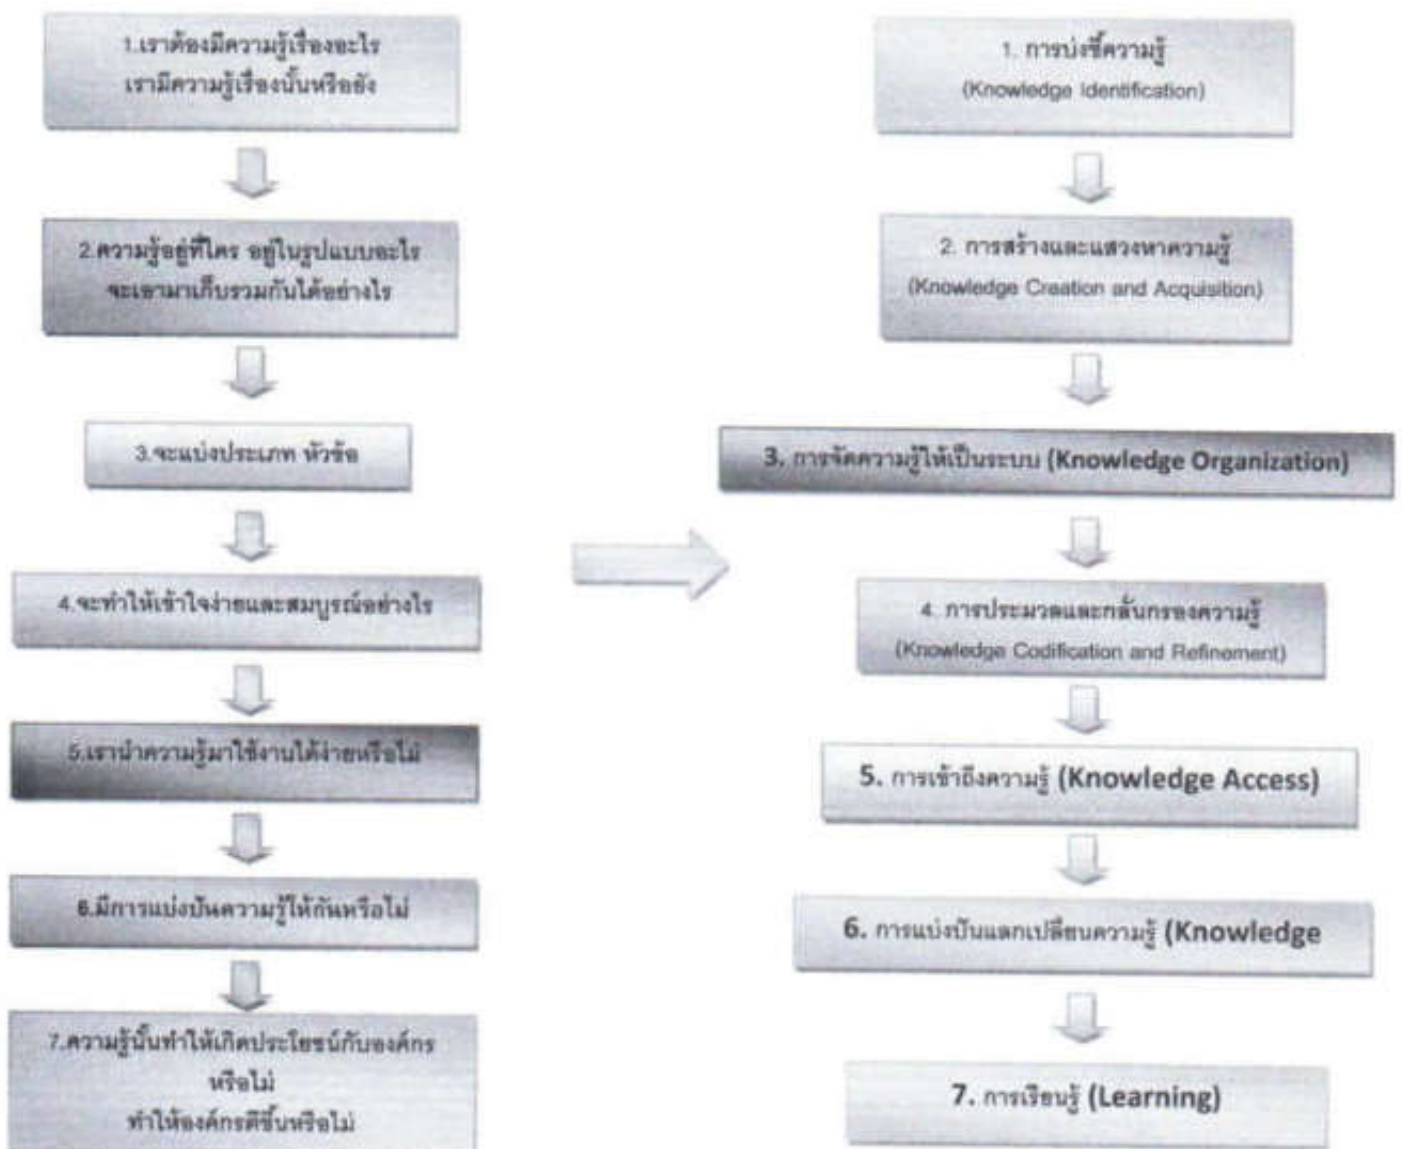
1.เราต้องมีความรู้เรื่องอะไร เรามีความรู้เรื่องนั้นหรือยัง

2.ความรู้อยู่ที่ใคร อยู่ในรูปแบบอะไร จะเอามาเก็บรวมกันได้อย่างไร

3.จะแบ่งประเภท หัวข้อ

4.จะทำให้เข้าใจง่ายและสมบูรณ์อย่างไร

5.เรานำความรู้มาใช้งานได้ง่ายหรือไม่

6.มีการแบ่งปันความรู้ให้กันหรือไม่

7.ความรู้นั้นทำให้เกิดประโยชน์กับองค์กรหรือไม่ ทำให้องค์กรดีขึ้นหรือไม่

1. การบ่งชี้ความรู้ (Knowledge Identification)

2. การสร้างและแสวงหาความรู้ (Knowledge Creation and Acquisition)

3. การจัดความรู้ให้เป็นระบบ (Knowledge Organization)

4. การประมวลและกลั่นกรองความรู้ (Knowledge Codification and Refinement)

5. การเข้าถึงความรู้ (Knowledge Access)

6. การแบ่งปันแลกเปลี่ยนความรู้ (Knowledge

7. การเรียนรู้ (Learning)